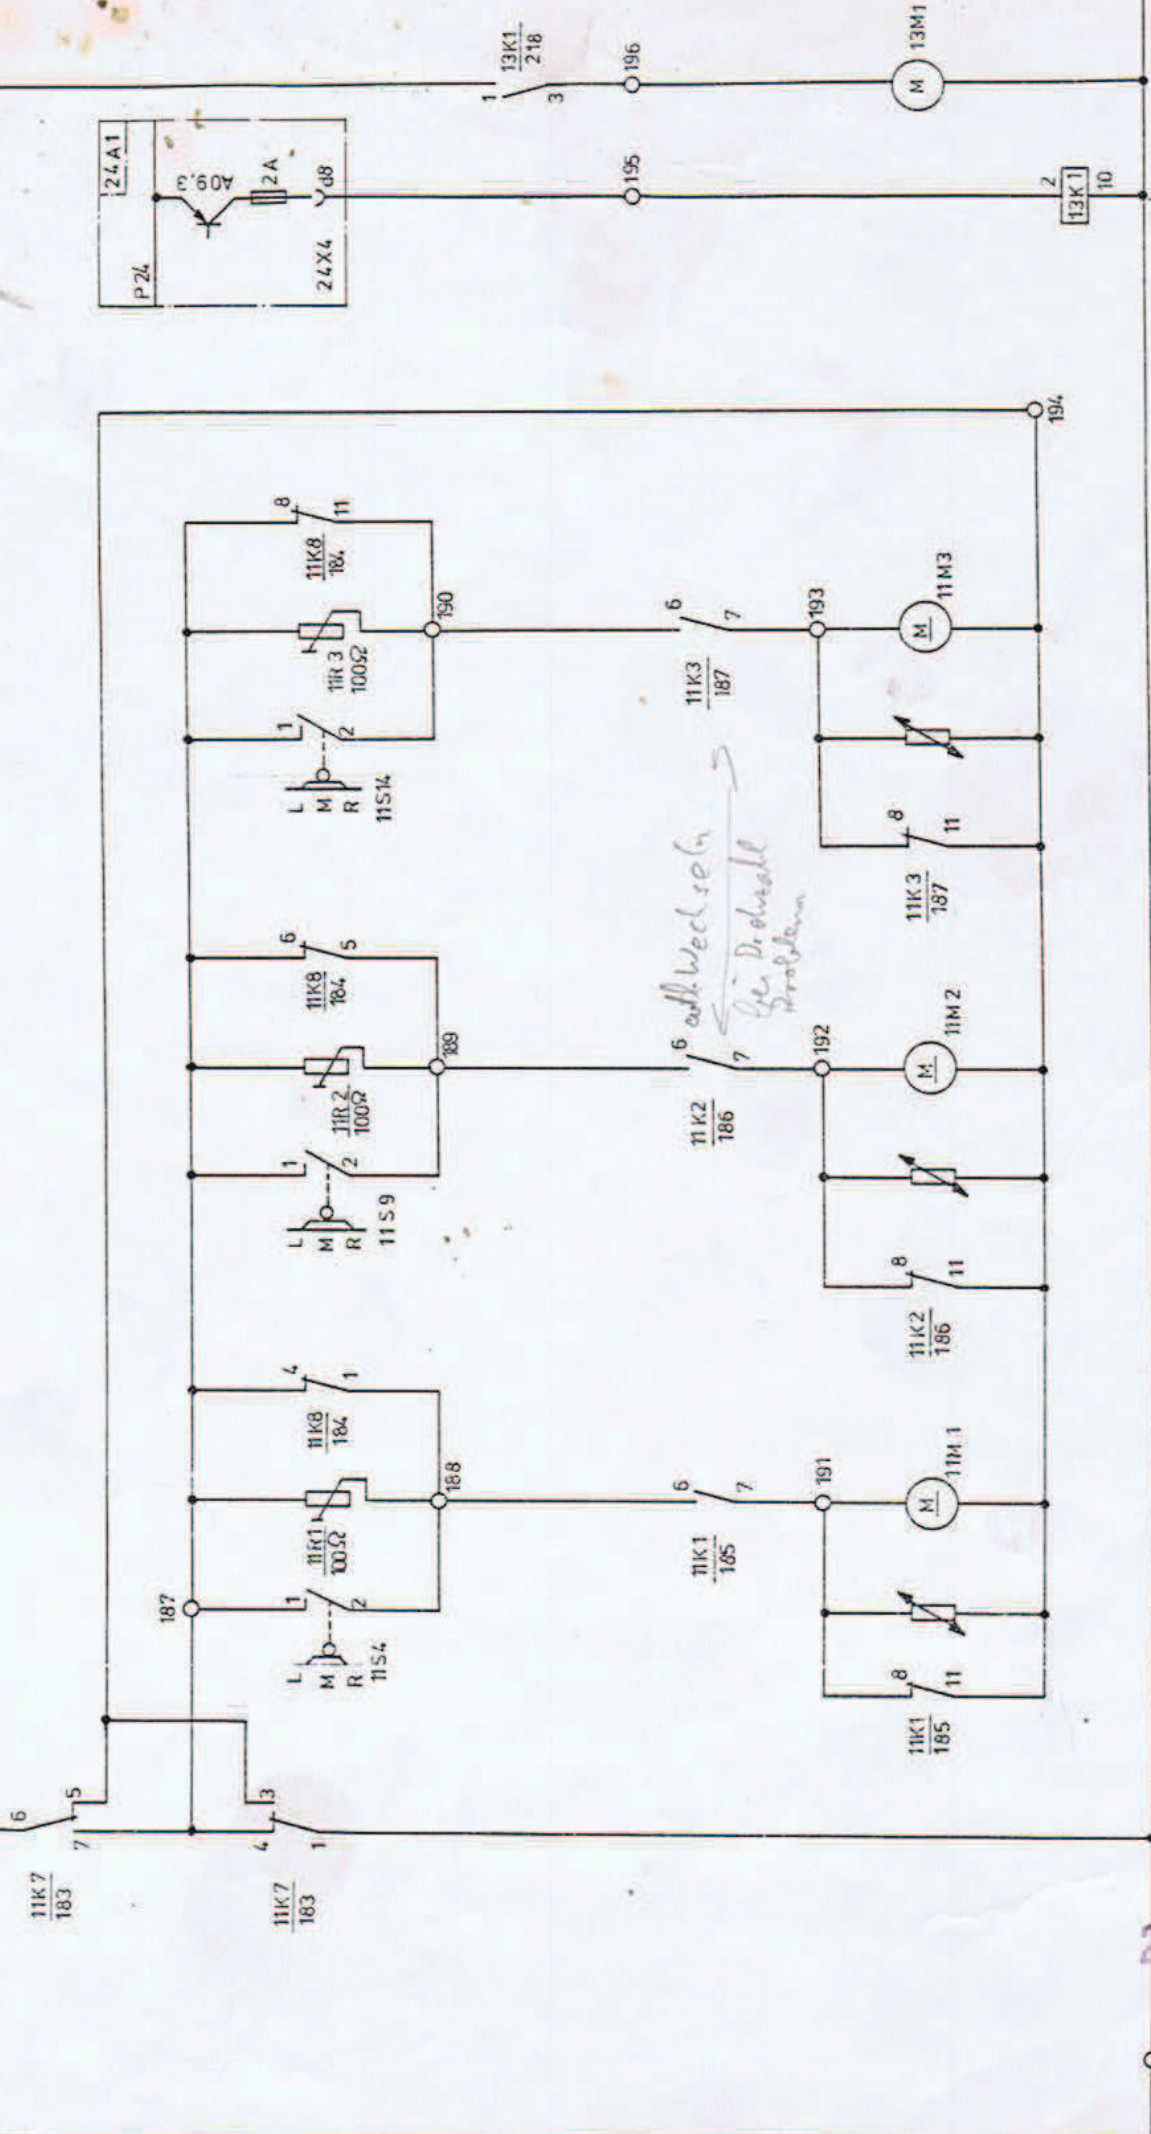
$\frac{13K1}{218}$
1
3
196
13M1
M
24A1
P24
24X4
A09,3
2A
d8
195
2
13K1
10
194
8
11
$\frac{11K8}{184}$
11R 3
100Ω
190
1
2
L
M
R
11S14
6
7
$\frac{11K3}{187}$
193
M
11M3
8
11
$\frac{11K3}{187}$
6
5
$\frac{11K8}{184}$
11R 2
100Ω
189
1
2
L
M
R
11S9
6
auswechseln
bei Drehzahlproblem
7
$\frac{11K2}{186}$
192
M
11M2
8
11
$\frac{11K2}{186}$
4
1
$\frac{11K8}{184}$
11R1
100Ω
188
187
1
2
L
M
R
11S4
6
7
$\frac{11K1}{185}$
191
M
11M1
8
11
$\frac{11K1}{185}$
6
5
7
$\frac{11K7}{183}$
3
4
1
$\frac{11K7}{183}$